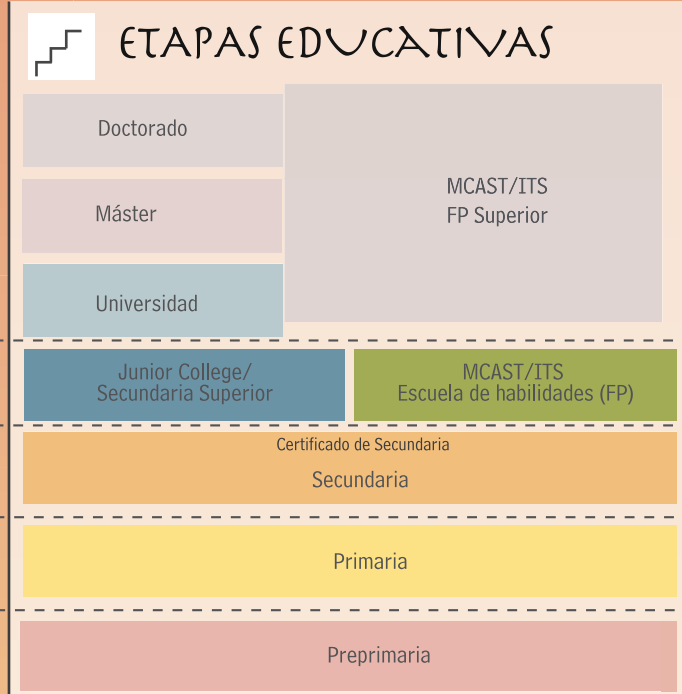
ETAPAS EDUCATIVAS

Doctorado

Máster

Universidad

MCAST/ITS
FP Superior

Junior College/
Secundaria Superior

MCAST/ITS
Escuela de habilidades (FP)

Certificado de Secundaria

Secundaria

Primaria

Preprimaria